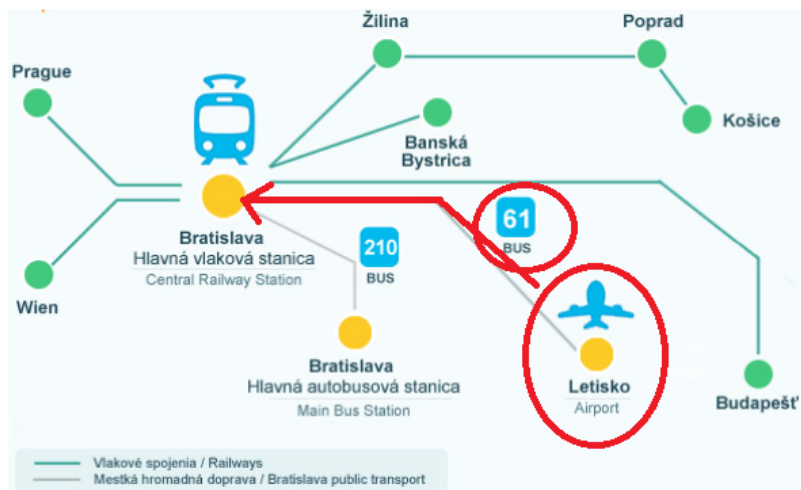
Žilina

Poprad

Prague

Košice

Banská Bystrica

61
BUS

210
BUS

Bratislava
Hlavná vlaková stanica
Central Railway Station

Wien

Bratislava
Hlavná autobusová stanica
Main Bus Station

Letisko
Airport

Budapešť

Vlakové spojenia / Railways
Mestká hromadná doprava / Bratislava public transport